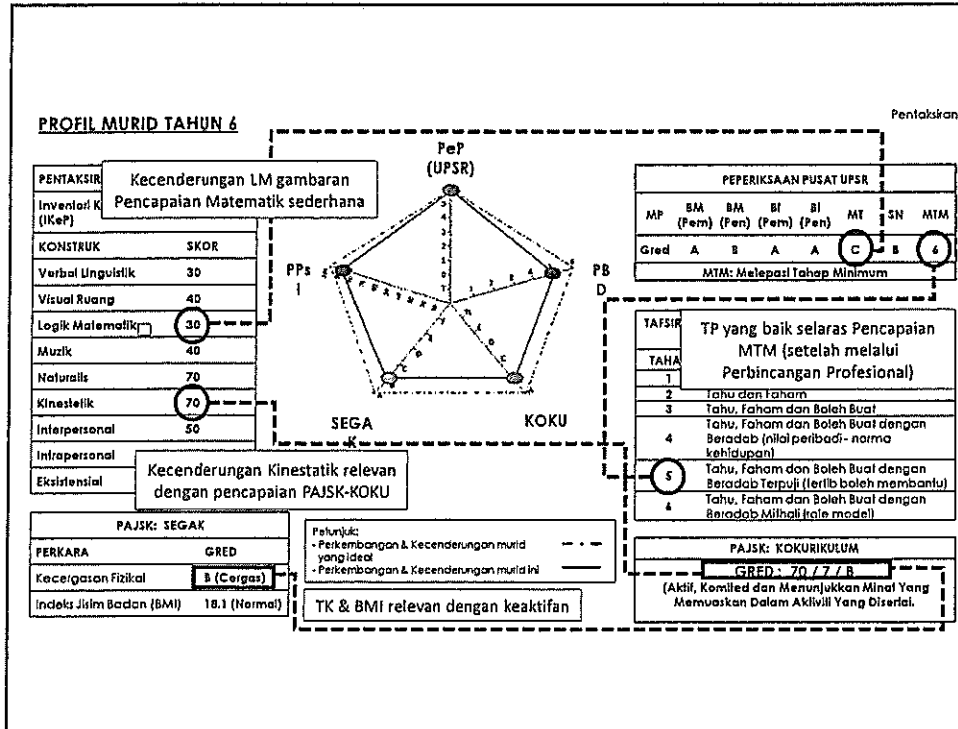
PROFIL MURID TAHUN 6

Pentaksiran

PeP (UPSR)

PPs I

PB D

SEGA K

KOKU

| PENTAKSIR | |
|---|---|
| Inventori K (IKeP) | |
| KONSTRUK | SKOR |
| Verbal Linguistik | 30 |
| Visual Ruang | 40 |
| Logik Matematik | 30 |
| Muzik | 40 |
| Naturalis | 70 |
| Kinestetik | 70 |
| Interpersonal | 50 |
| Intrapersonal | |
| Eksistensial | |

Kecenderungan LM gambaran Pencapaian Matematik sederhana

Kecenderungan Kinestatik relevan dengan pencapaian PAJSK-KOKU

| PEPERIKSAAN PUSAT UPSR | | | | | | | |
|---|---|---|---|---|---|---|---|
| MP | BM (Pem) | BM (Pen) | BI (Pem) | BI (Pen) | MT | SN | MTM |
| Gred | A | B | A | A | C | B | 6 |
| MTM: Melepasi Tahap Minimum | | | | | | | |

TP yang baik selaras Pencapaian MTM (setelah melalui Perbincangan Profesional)

| TAFSIR | |
|---|---|
| TAHA | |
| 1 | |
| 2 | Tahu dan Faham |
| 3 | Tahu, Faham dan Boleh Buat |
| 4 | Tahu, Faham dan Boleh Buat dengan Beradab (nilai peribadi- norma kehidupan) |
| 5 | Tahu, Faham dan Boleh Buat dengan Beradab Terpuji (tertib boleh membantu) |
| 6 | Tahu, Faham dan Boleh Buat dengan Beradab Mithali (role model) |

| PAJSK: SEGAK | |
|---|---|
| PERKARA | GRED |
| Kecergasan Fizikal | B (Cergas) |
| Indeks Jisim Badan (BMI) | 18.1 (Normal) |

Petunjuk:
- Perkembangan & Kecenderungan murid yang ideal
- Perkembangan & Kecenderungan murid ini

TK & BMI relevan dengan keaktifan

PAJSK: KOKURIKULUM
GRED : 70 / 7 / B
(Aktif, Komited dan Menunjukkan Minat Yang Memuaskan Dalam Aktiviti Yang Disertai.